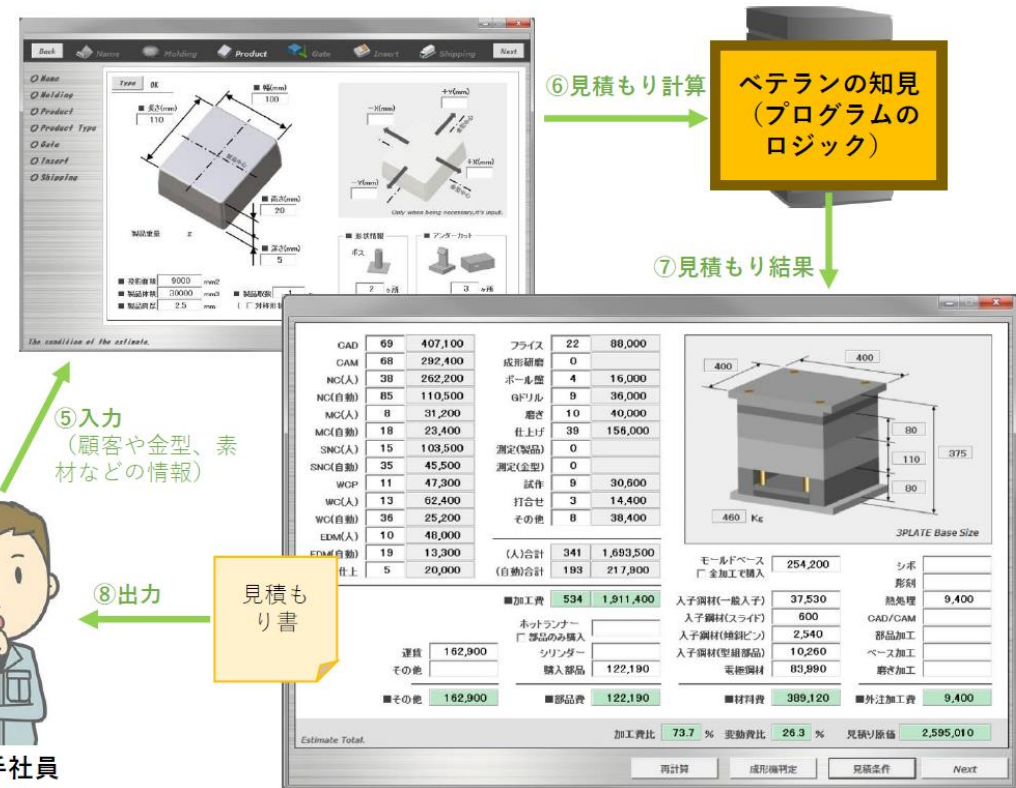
Back Name Holding Product Gate Insert Shipping Next

Name
Holding
Product
Product Type
Gate
Insert
Shipping

Type OK

■ 幅(mm) 100
■ 長さ(mm) 110
■ 高さ(mm) 20
■ 深さ(mm) 5
製品重量 g

■ 投影面積 9000 mm2
■ 製品体積 30000 mm3
■ 製品肉厚 2.5 mm
■ 製品取数 1
□ 外枠形状

-X(mm) +Y(mm) -Y(mm) +X(mm)
Only when being necessary,it's input.

形状情報 ボス 2 ヶ所
アンダーカット 3 ヶ所

The condition of the estimate.

⑥見積もり計算

ベテランの知見（プログラムのロジック）

⑦見積もり結果

| CAD | 69 | 407,100 |
|---|---|---|
| CAM | 68 | 292,400 |
| NC(人) | 38 | 262,200 |
| NC(自動) | 85 | 110,500 |
| MC(人) | 8 | 31,200 |
| MC(自動) | 18 | 23,400 |
| SNC(人) | 15 | 103,500 |
| SNC(自動) | 35 | 45,500 |
| WCP | 11 | 47,300 |
| WC(人) | 13 | 62,400 |
| WC(自動) | 36 | 25,200 |
| EDM(人) | 10 | 48,000 |
| EDM(自動) | 19 | 13,300 |
| 仕上 | 5 | 20,000 |

| フライス | 22 | 88,000 |
|---|---|---|
| 成形研磨 | 0 | |
| ボール盤 | 4 | 16,000 |
| Gドリル | 9 | 36,000 |
| 磨き | 10 | 40,000 |
| 仕上げ | 39 | 156,000 |
| 測定(製品) | 0 | |
| 測定(金型) | 0 | |
| 試作 | 9 | 30,600 |
| 打合せ | 3 | 14,400 |
| その他 | 8 | 38,400 |

(人)合計 341 1,693,500
(自動)合計 193 217,900

400 400 80 110 375 80
460 Kg
3PLATE Base Size

モールドベース 254,200
□ 全加工で購入
シボ
彫刻
熱処理 9,400
CAD/CAM
部品加工
ベース加工
磨き加工

■加工費 534 1,911,400

入子鋼材(一般入子) 37,530
入子鋼材(スライド) 600
入子鋼材(傾斜ピン) 2,540
入子鋼材(型組部品) 10,260
型板鋼材 83,990

ホットランナー
□ 部品のみ購入
シリンダー
購入部品 122,190

運賃 162,900
その他

■その他 162,900
■部品費 122,190
■材料費 389,120
■外注加工費 9,400

Estimate Total.
加工費比 73.7 % 変動費比 26.3 % 見積り原価 2,595,010

再計算 成形機判定 見積条件 Next

⑤入力
（顧客や金型、素材などの情報）

⑧出力

見積もり書

手社員